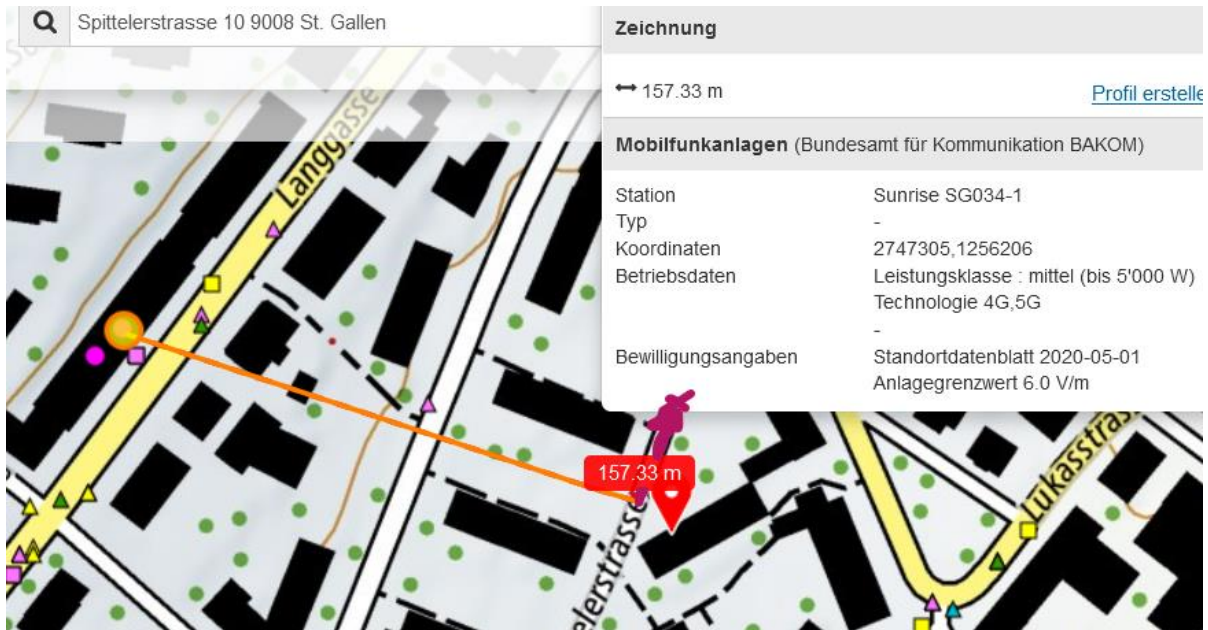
Spittelerstrasse 10 9008 St. Gallen

Zeichnung

⟷ 157.33 m

Profil erstelle

Mobilfunkanlagen (Bundesamt für Kommunikation BAKOM)

| | |
|---|---|
| Station | Sunrise SG034-1 |
| Typ | - |
| Koordinaten | 2747305,1256206 |
| Betriebsdaten | Leistungsklasse : mittel (bis 5'000 W) Technologie 4G,5G - |
| Bewilligungsangaben | Standortdatenblatt 2020-05-01 Anlagegrenzwert 6.0 V/m |

Langgasse

157.33 m

elerstrasse

Lukasstras